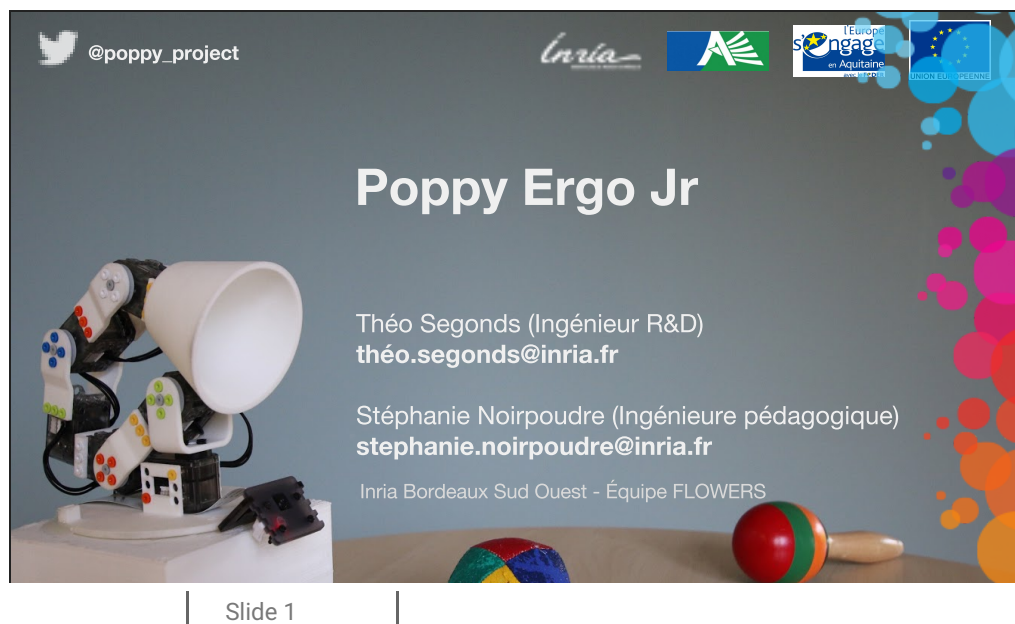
@poppy_project

Inria

l'Europe s'engage en Aquitaine

UNION EUROPÉENNE

Poppy Ergo Jr

Théo Segonds (Ingénieur R&D)
théo.segonds@inria.fr

Stéphanie Noirpoudre (Ingénieure pédagogique)
stephanie.noirpoudre@inria.fr

Inria Bordeaux Sud Ouest - Équipe FLOWERS

Slide 1